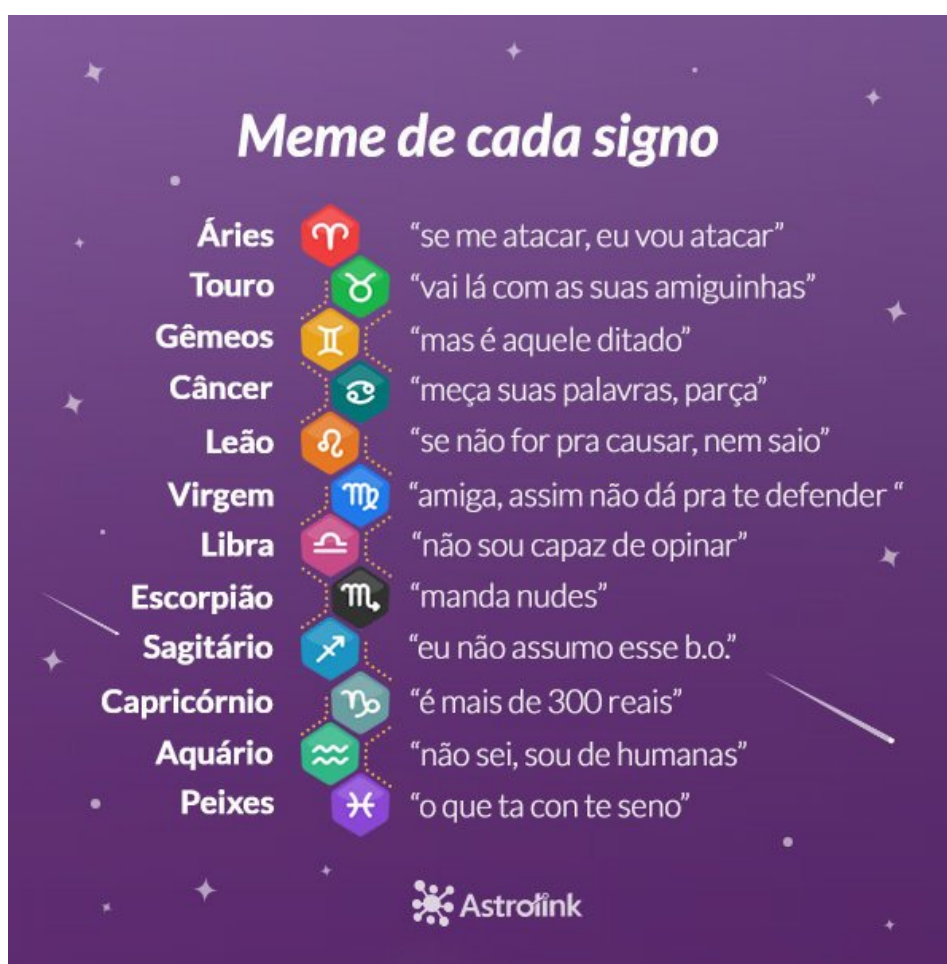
Meme de cada signo

Áries ♈ "se me atacar, eu vou atacar"
Touro ♉ "vai lá com as suas amiguinhas"
Gêmeos ♊ "mas é aquele ditado"
Câncer ♋ "meça suas palavras, parça"
Leão ♌ "se não for pra causar, nem saio"
Virgem ♍ "amiga, assim não dá pra te defender "
Libra ♎ "não sou capaz de opinar"
Escorpião ♏ "manda nudes"
Sagitário ♐ "eu não assumo esse b.o."
Capricórnio ♑ "é mais de 300 reais"
Aquário ♒ "não sei, sou de humanas"
Peixes ♓ "o que ta con te seno"

Astrolink